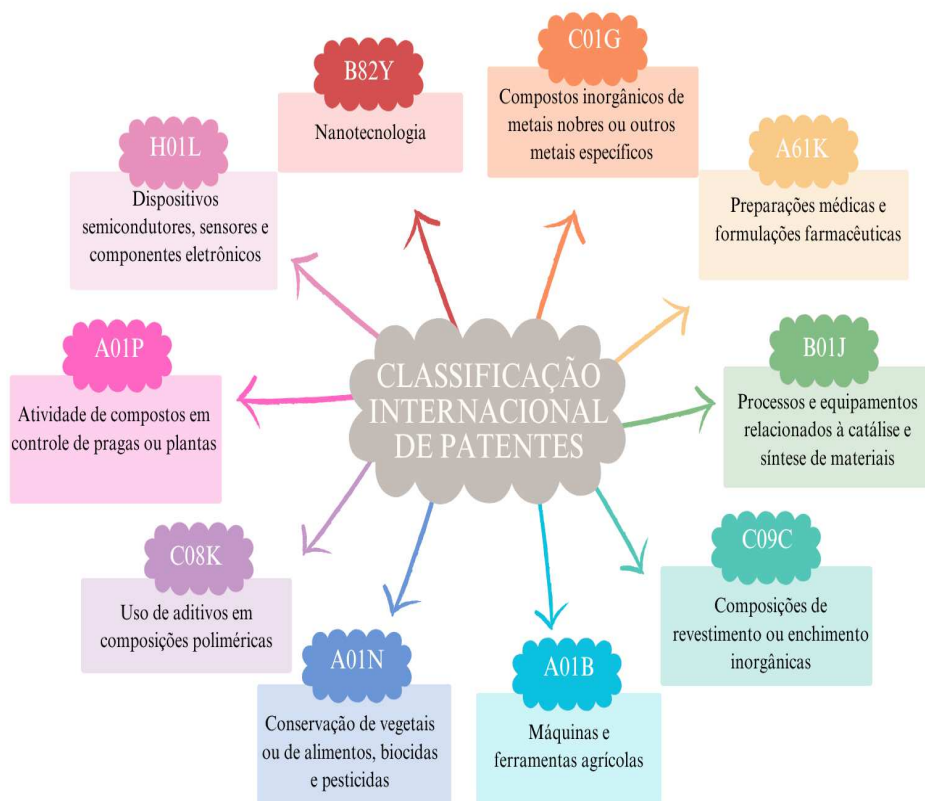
CLASSIFICAÇÃO INTERNACIONAL DE PATENTES

B82Y
Nanotecnologia

C01G
Compostos inorgânicos de metais nobres ou outros metais específicos

A61K
Preparações médicas e formulações farmacêuticas

B01J
Processos e equipamentos relacionados à catálise e síntese de materiais

C09C
Composições de revestimento ou enchimento inorgânicas

A01B
Máquinas e ferramentas agrícolas

A01N
Conservação de vegetais ou de alimentos, biocidas e pesticidas

C08K
Uso de aditivos em composições poliméricas

A01P
Atividade de compostos em controle de pragas ou plantas

H01L
Dispositivos semicondutores, sensores e componentes eletrônicos